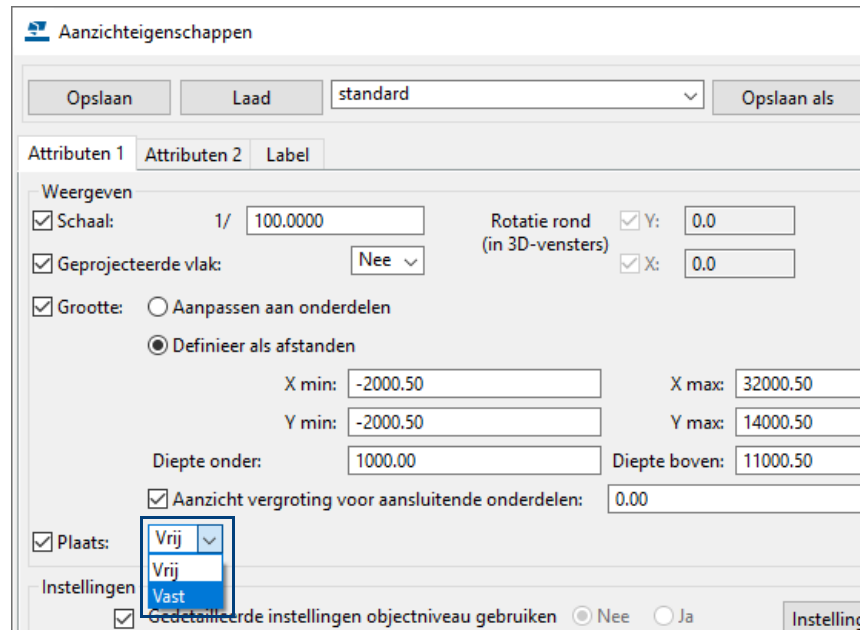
Aanzichteigenschappen

Opslaan
Laad
standard
Opslaan als

Attributen 1
Attributen 2
Label

Weergeven

Schaal: 1/ 100.0000
Rotatie rond (in 3D-vensters)
Y: 0.0
X: 0.0

Geprojecteerde vlak: Nee

Grootte: Aanpassen aan onderdelen
Definieer als afstanden

X min: -2000.50
X max: 32000.50
Y min: -2000.50
Y max: 14000.50
Diepte onder: 1000.00
Diepte boven: 11000.50

Aanzicht vergroting voor aansluitende onderdelen: 0.00

Plaats: Vrij
Vrij
Vast

Instellingen
Gedetailleerde instellingen objectniveau gebruiken Nee Ja
Instelling